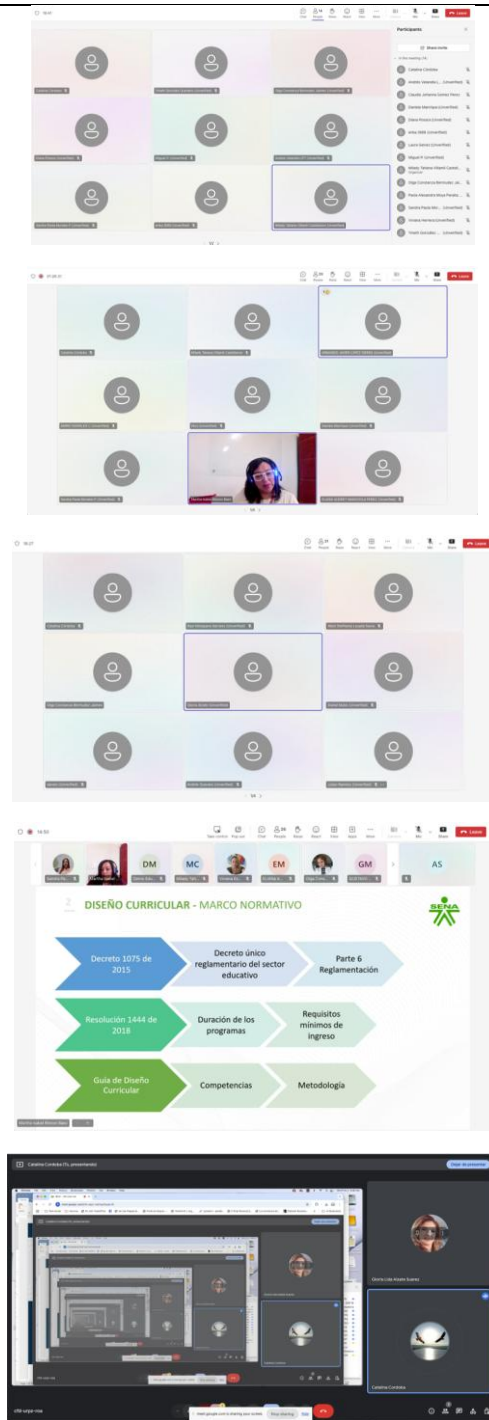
Participants

Share invite

In the meeting

Catalina Cordoba

Leave

Leave

Leave

DM MC EM GM AS

2 DISEÑO CURRICULAR - MARCO NORMATIVO

SENA

Decreto 1075 de 2015

Decreto único reglamentario del sector educativo

Parte 6 Reglamentación

Resolución 1444 de 2018

Duración de los programas

Requisitos mínimos de ingreso

Guía de Diseño Curricular

Competencias

Metodología

Catalina Cordoba (Tú, presentando)

Dejar de presentar

Gloria Lida Alzate Suarez

Catalina Cordoba

Stop sharing